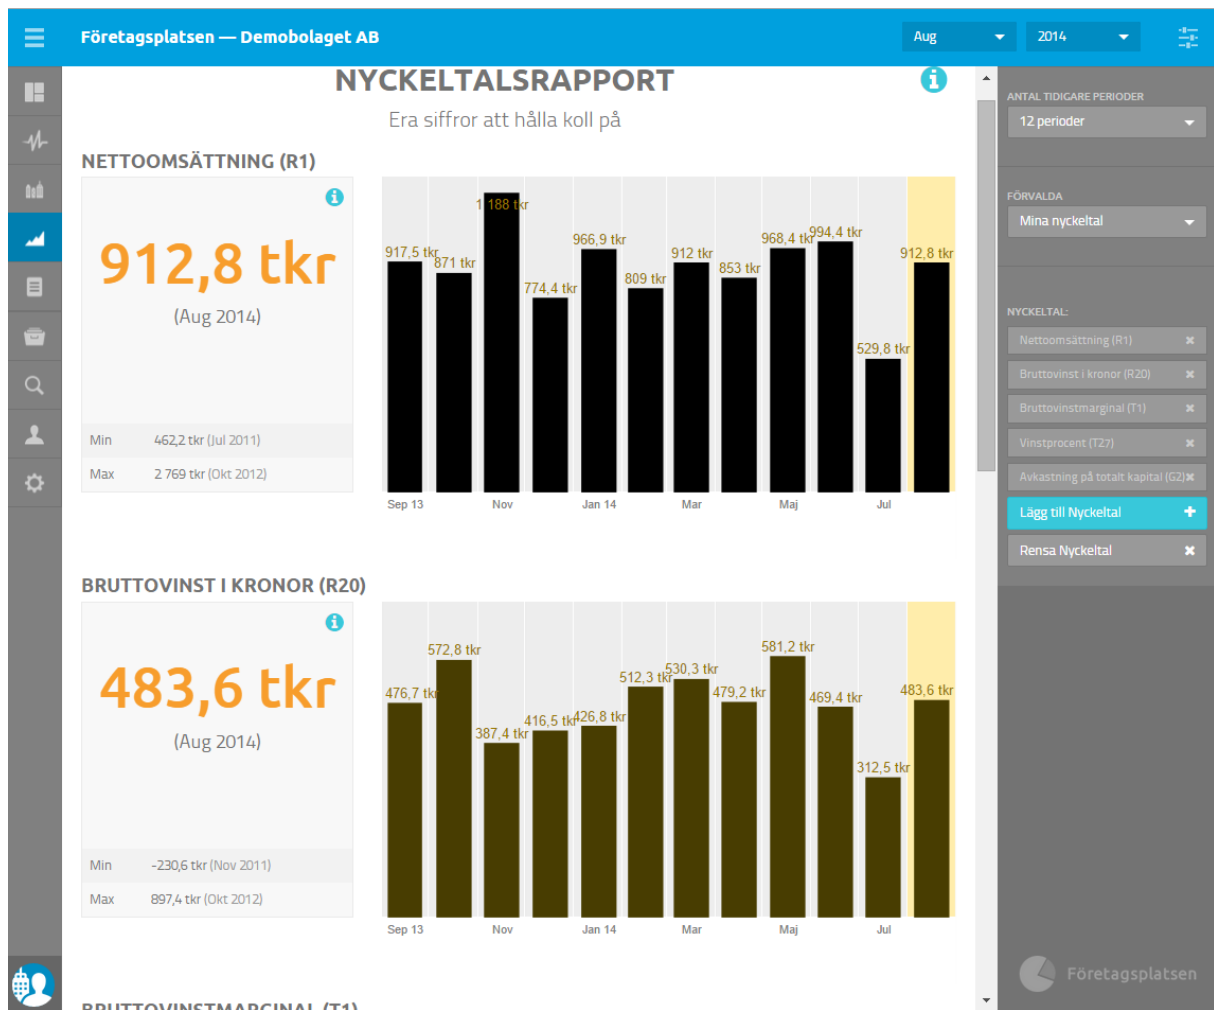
Företagsplatsen — Demobolaget AB

Aug

2014

NYCKELTALSRAPPORT

Era siffror att hålla koll på

NETTOOMSÄTTNING (R1)

912,8 tkr

(Aug 2014)

Min 462,2 tkr (Jul 2011)

Max 2 769 tkr (Okt 2012)

917,5 tkr
871 tkr
1 188 tkr
774,4 tkr
966,9 tkr
809 tkr
912 tkr
853 tkr
968,4 tkr
994,4 tkr
529,8 tkr
912,8 tkr

Sep 13 Nov Jan 14 Mar Maj Jul

BRUTTOVINST I KRONOR (R20)

483,6 tkr

(Aug 2014)

Min -230,6 tkr (Nov 2011)

Max 897,4 tkr (Okt 2012)

476,7 tkr
572,8 tkr
387,4 tkr
416,5 tkr
426,8 tkr
512,3 tkr
530,3 tkr
479,2 tkr
581,2 tkr
469,4 tkr
312,5 tkr
483,6 tkr

Sep 13 Nov Jan 14 Mar Maj Jul

BRUTTOVINSTMARGINAL (T1)

ANTAL TIDIGARE PERIODER

12 perioder

FÖRVALDA

Mina nyckeltal

NYCKELTAL:

Nettoomsättning (R1)

Bruttovinst i kronor (R20)

Bruttovinstmarginal (T1)

Vinstprocent (T27)

Avkastning på totalt kapital (G2)

Lägg till Nyckeltal

Rensa Nyckeltal

Företagsplatsen